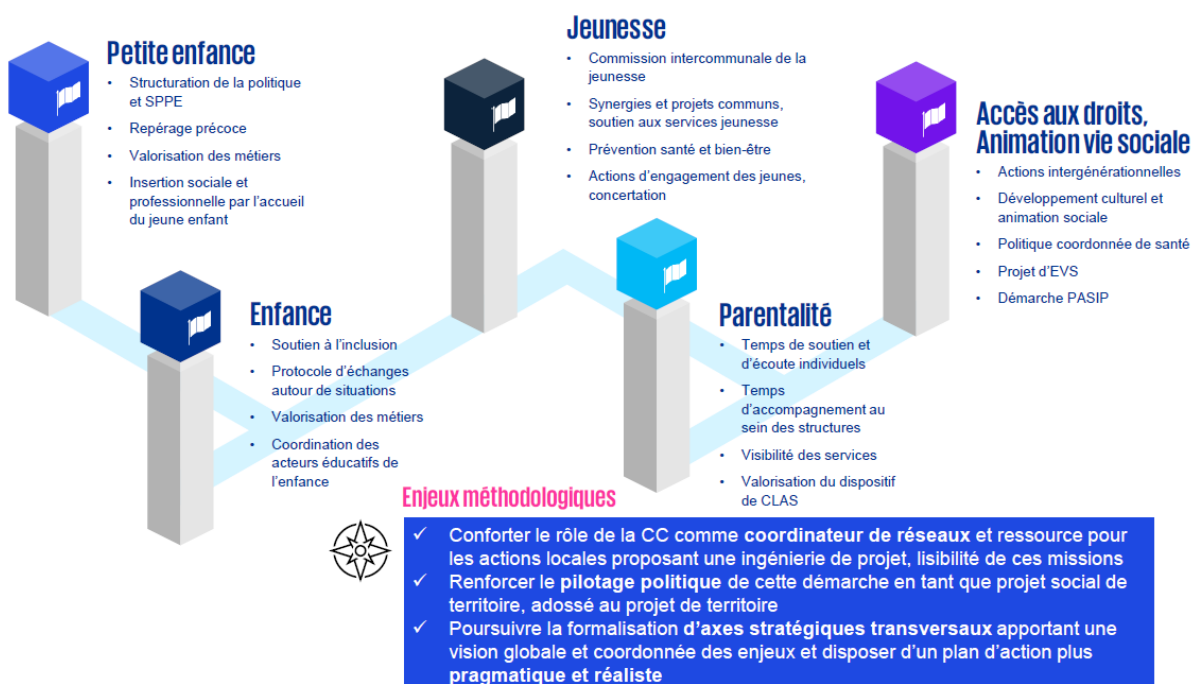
Petite enfance

- Structuration de la politique et SPPE
- Repérage précoce
- Valorisation des métiers
- Insertion sociale et professionnelle par l'accueil du jeune enfant

Enfance

- Soutien à l'inclusion
- Protocole d'échanges autour de situations
- Valorisation des métiers
- Coordination des acteurs éducatifs de l'enfance

Jeunesse

- Commission intercommunale de la jeunesse
- Synergies et projets communs, soutien aux services jeunesse
- Prévention santé et bien-être
- Actions d'engagement des jeunes, concertation

Parentalité

- Temps de soutien et d'écoute individuels
- Temps d'accompagnement au sein des structures
- Visibilité des services
- Valorisation du dispositif de CLAS

Accès aux droits, Animation vie sociale

- Actions intergénérationnelles
- Développement culturel et animation sociale
- Politique coordonnée de santé
- Projet d'EVS
- Démarche PASIP

Enjeux méthodologiques

✓ Conforter le rôle de la CC comme coordinateur de réseaux et ressource pour les actions locales proposant une ingénierie de projet, lisibilité de ces missions
✓ Renforcer le pilotage politique de cette démarche en tant que projet social de territoire, adossé au projet de territoire
✓ Poursuivre la formalisation d'axes stratégiques transversaux apportant une vision globale et coordonnée des enjeux et disposer d'un plan d'action plus pragmatique et réaliste